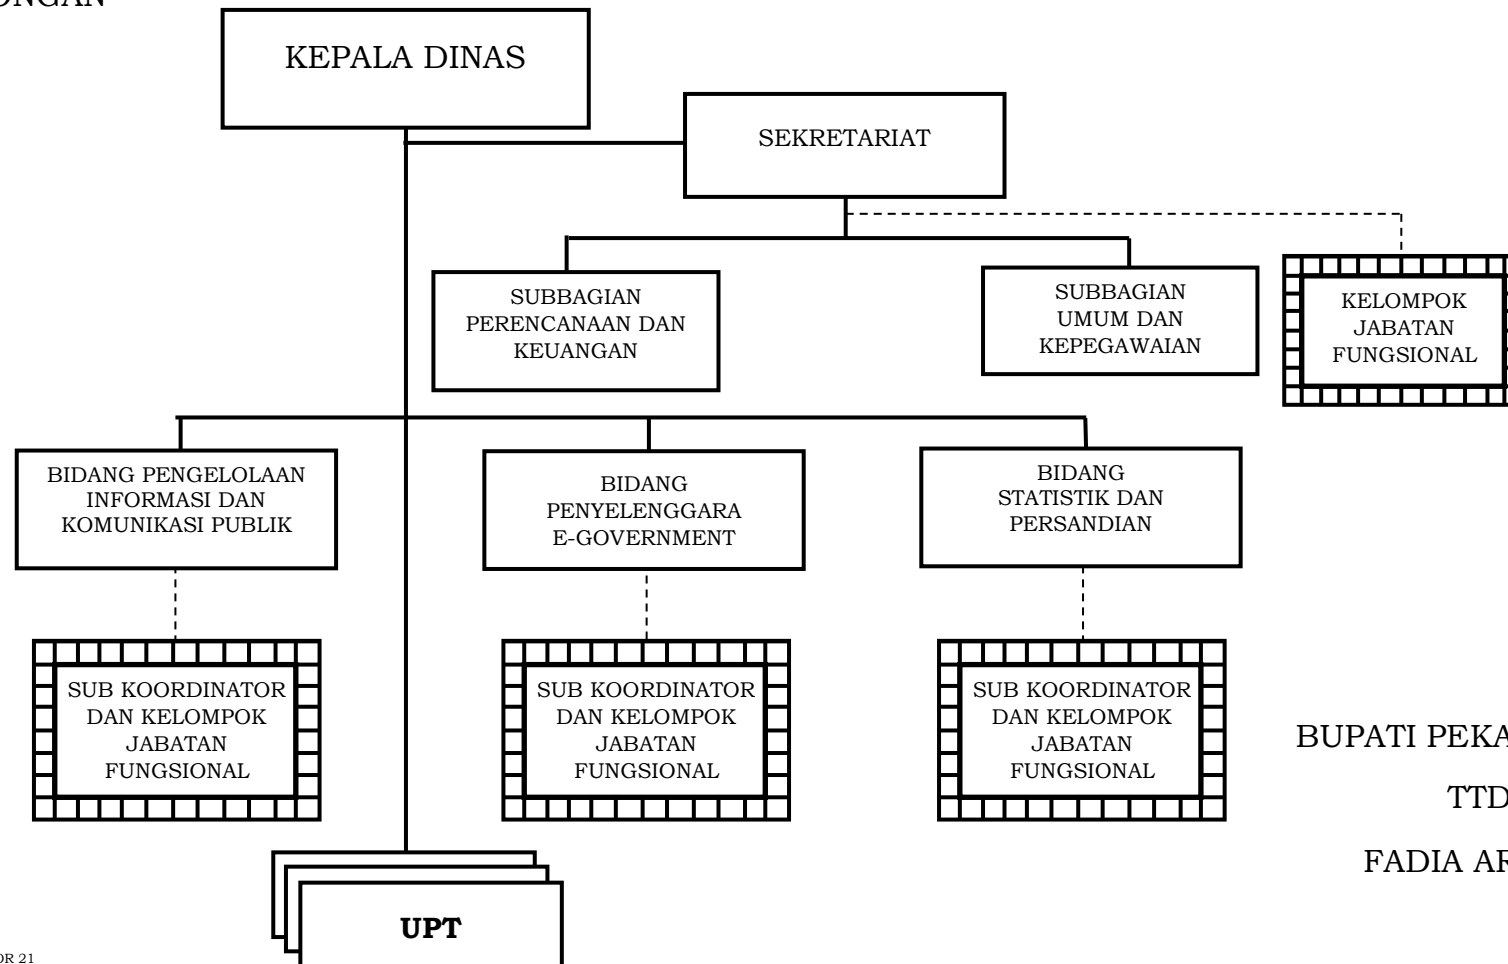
ONGAN

KEPALA DINAS

SEKRETARIAT

SUBBAGIAN PERENCANAAN DAN KEUANGAN

SUBBAGIAN UMUM DAN KEPEGAWAIAN

KELOMPOK JABATAN FUNGSIONAL

BIDANG PENGELOLAAN INFORMASI DAN KOMUNIKASI PUBLIK

BIDANG PENYELENGGARA E-GOVERNMENT

BIDANG STATISTIK DAN PERSANDIAN

SUB KOORDINATOR DAN KELOMPOK JABATAN FUNGSIONAL

SUB KOORDINATOR DAN KELOMPOK JABATAN FUNGSIONAL

SUB KOORDINATOR DAN KELOMPOK JABATAN FUNGSIONAL

BUPATI PEKA

TTD

FADIA AR

UPT

OR 21